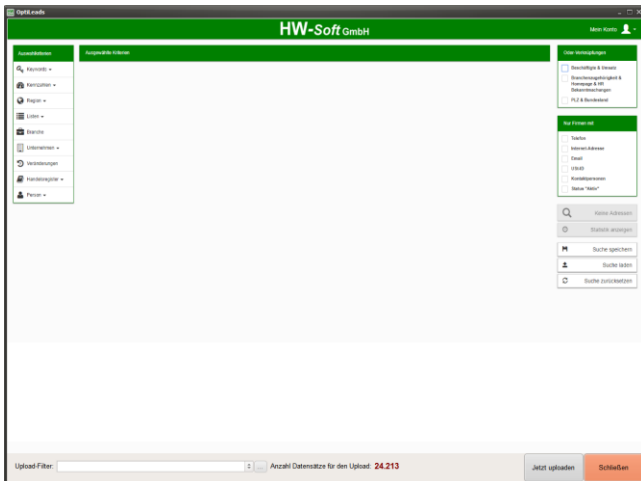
OptiLeads

HW-Soft GmbH

Mein Konto

Auswahlkriterien

Keywords

Kennzahlen

Region

Listen

Branche

Unternehmen

Veränderungen

Handelsregister

Person

Ausgewählte Kriterien

Oder Verknüpfungen

Beschäftigte & Umsatz

Branchenzugehörigkeit & Homepage & HR Bekanntmachungen

PLZ & Bundesland

Nur Firmen mit

Telefon

Internet-Adresse

Email

UStID

Kontaktpersonen

Status "Aktiv"

Keine Adressen

Statistik anzeigen

Suche speichern

Suche laden

Suche zurücksetzen

Upload-Filter:

Anzahl Datensätze für den Upload: 24.213

Jetzt uploaden

Schließen